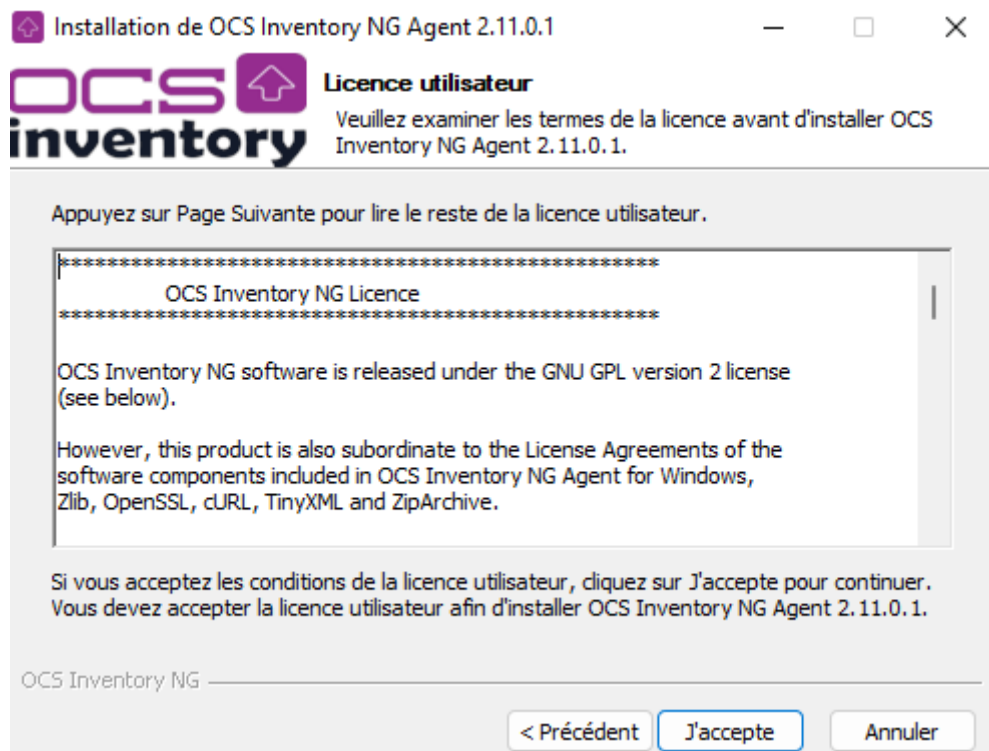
Installation de OCS Inventory NG Agent 2.11.0.1

OCS inventory

Licence utilisateur

Veuillez examiner les termes de la licence avant d'installer OCS Inventory NG Agent 2.11.0.1.

Appuyez sur Page Suivante pour lire le reste de la licence utilisateur.

*****************************************************
OCS Inventory NG Licence
*****************************************************

OCS Inventory NG software is released under the GNU GPL version 2 license (see below).

However, this product is also subordinate to the License Agreements of the software components included in OCS Inventory NG Agent for Windows, Zlib, OpenSSL, cURL, TinyXML and ZipArchive.

Si vous acceptez les conditions de la licence utilisateur, cliquez sur J'accepte pour continuer. Vous devez accepter la licence utilisateur afin d'installer OCS Inventory NG Agent 2.11.0.1.

OCS Inventory NG

< Précédent | J'accepte | Annuler